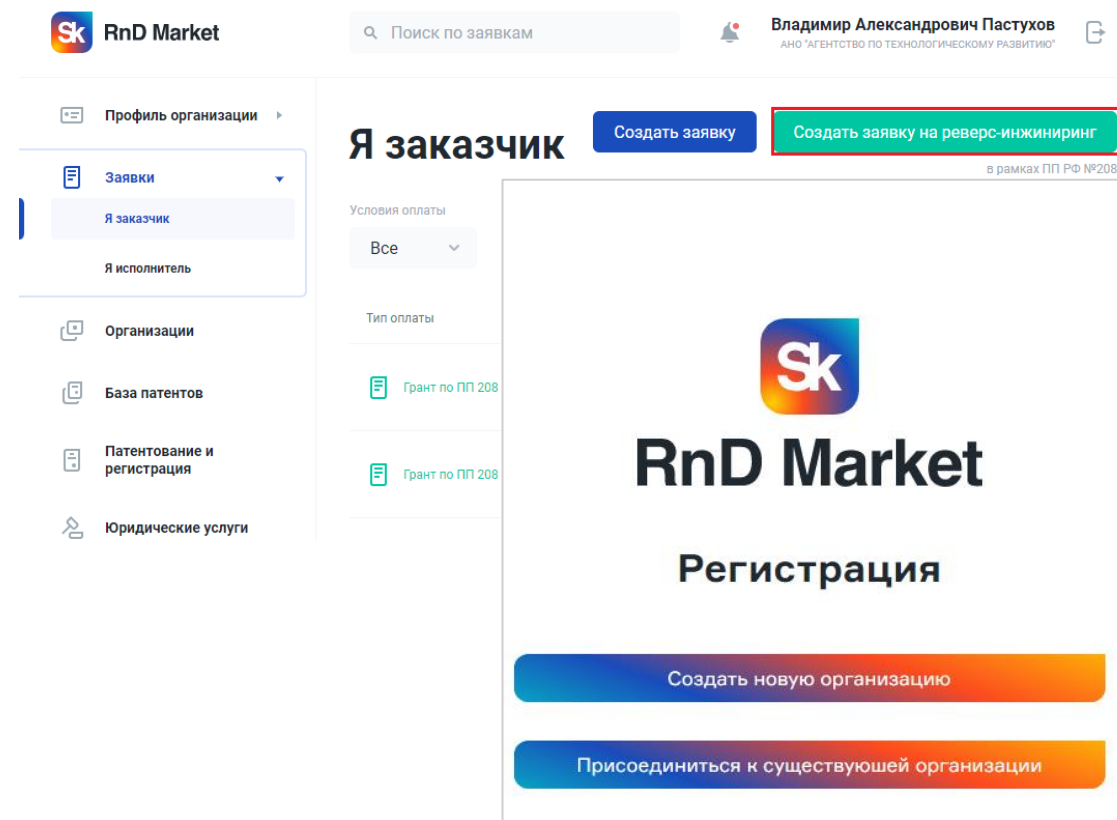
Sk RnD Market

Поиск по заявкам

Владимир Александрович Пастухов
АНО "АГЕНТСТВО ПО ТЕХНОЛОГИЧЕСКОМУ РАЗВИТИЮ"

Профиль организации

Заявки

Я заказчик

Я исполнитель

Организации

База патентов

Патентование и регистрация

Юридические услуги

Я заказчик

Создать заявку

Создать заявку на реверс-инжиниринг

в рамках ПП РФ №208

Условия оплаты

Все

Тип оплаты

Грант по ПП 208

Грант по ПП 208

Sk

RnD Market

Регистрация

Создать новую организацию

Присоединиться к существуюшей организации